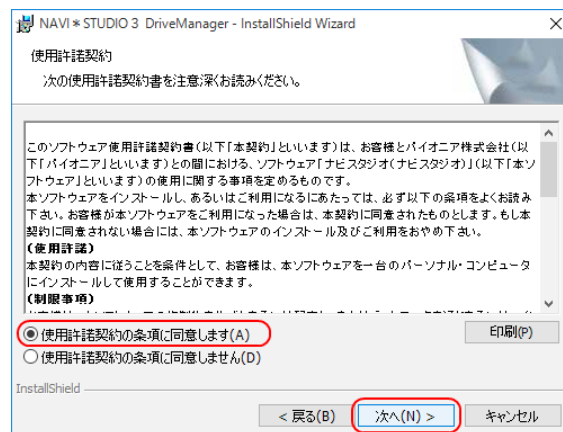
NAVI＊STUDIO 3 DriveManager - InstallShield Wizard

使用許諾契約

次の使用許諾契約書を注意深くお読みください。

このソフトウェア使用許諾契約書(以下「本契約」といいます)は、お客様とパイオニア株式会社(以下「パイオニア」といいます)との間における、ソフトウェア「ナビスタジオ(ナビスタジオ)」(以下「本ソフトウェア」といいます)の使用に関する事項を定めるものです。
本ソフトウェアをインストールし、あるいはご利用になるにあたっては、必ず以下の条項をよくお読み下さい。お客様が本ソフトウェアをご利用になった場合は、本契約に同意されたものとします。もし本契約に同意されない場合には、本ソフトウェアのインストール及びご利用をおやめ下さい。
(使用許諾)
本契約の内容に従うことを条件として、お客様は、本ソフトウェアを一台のパーソナル・コンピュータにインストールして使用することができます。
(制限事項)
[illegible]

使用許諾契約の条項に同意します(A)
使用許諾契約の条項に同意しません(D)

印刷(P)

InstallShield

< 戻る(B)
次へ(N) >
キャンセル